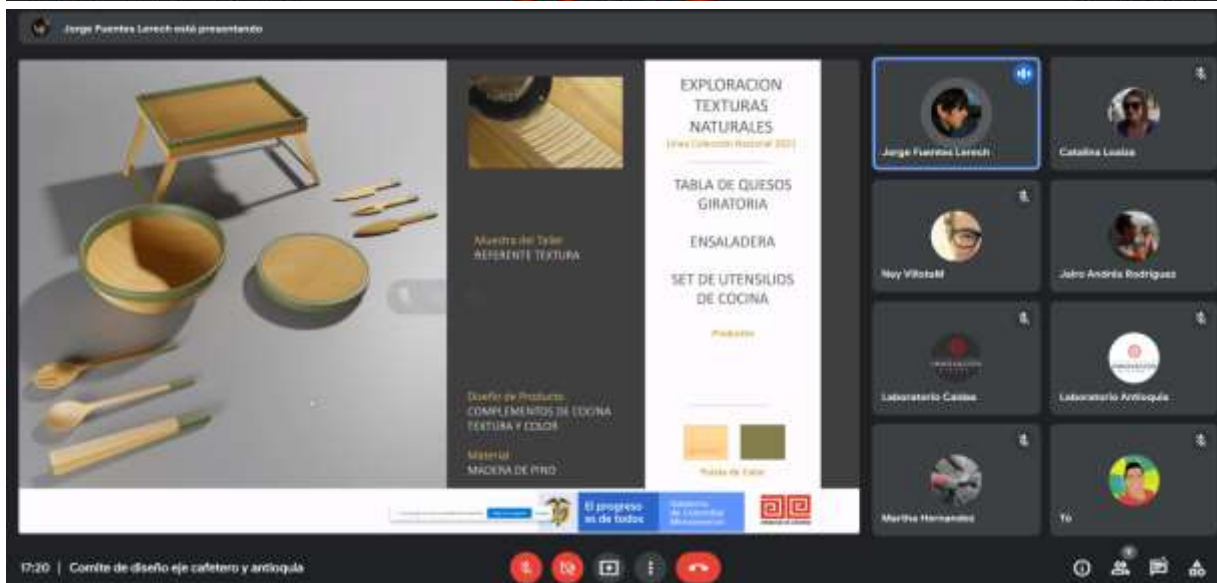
Jorge Fuentes Lerech está presentando

EXPLORACION TEXTURAS NATURALES
Línea Colección Nacional 2021

TABLA DE QUESOS GIRATORIA

ENSALADERA

SET DE UTENSILIOS DE COCINA

Productos

Paleta de Color

Muestra del Taller
REFERENTE TEXTURA

Diseño de Producto
COMPLEMENTOS DE COCINA TEXTURA Y COLOR

Material
MADERA DE PINO

El progreso es de todos

Gobierno de Colombia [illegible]

Jorge Fuentes Lerech

Catalina Loaiza

Ney VillotaM

Jairo Andrés Rodríguez

Laboratorio Caldas

Laboratorio Antioquia

Martha Hernandez

Yo

17:20 | Comite de diseño eje cafetero y antioquia